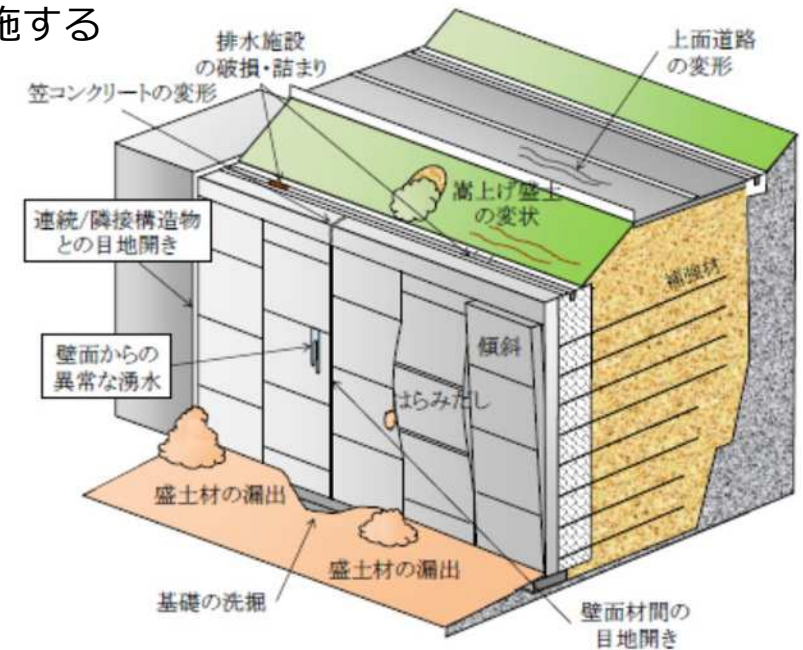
施する

排水施設の破損・詰まり

上面道路の変形

笠コンクリートの変形

嵩上げ盛土の変状

連続/隣接構造物との目地開き

補強材

壁面からの異常な湧水

傾斜

はらみだし

盛土材の漏出

盛土材の漏出

基礎の洗掘

壁面材間の目地開き